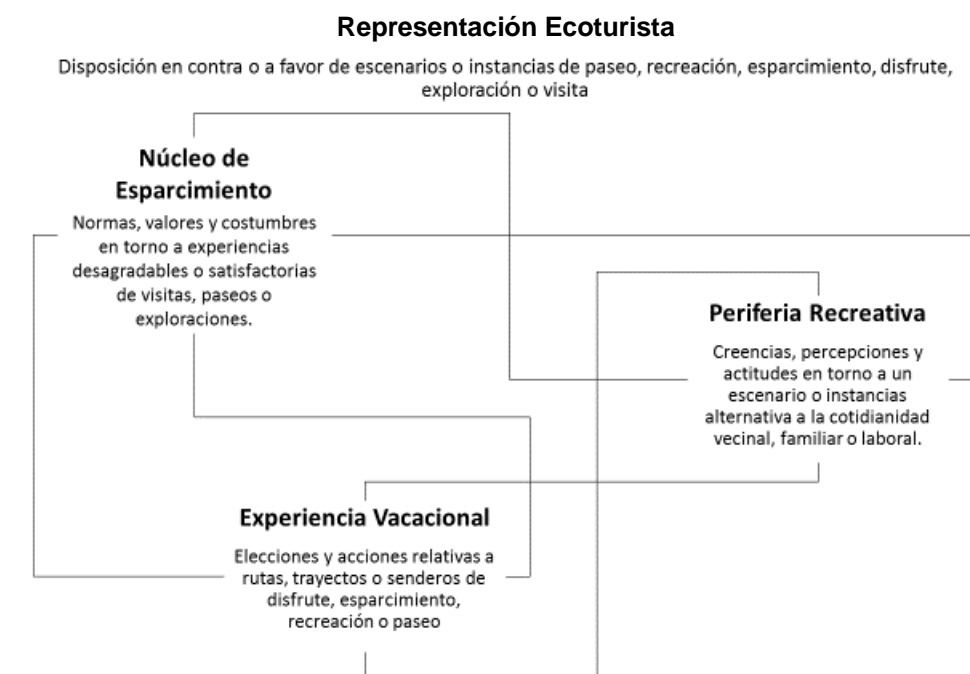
**Representación Ecoturista**

Disposición en contra o a favor de escenarios o instancias de paseo, recreación, esparcimiento, disfrute, exploración o visita

**Núcleo de Esparcimiento**

Normas, valores y costumbres en torno a experiencias desagradables o satisfactorias de visitas, paseos o exploraciones.

**Periferia Recreativa**

Creencias, percepciones y actitudes en torno a un escenario o instancias alternativa a la cotidianidad vecinal, familiar o laboral.

**Experiencia Vacacional**

Elecciones y acciones relativas a rutas, trayectos o senderos de disfrute, esparcimiento, recreación o paseo